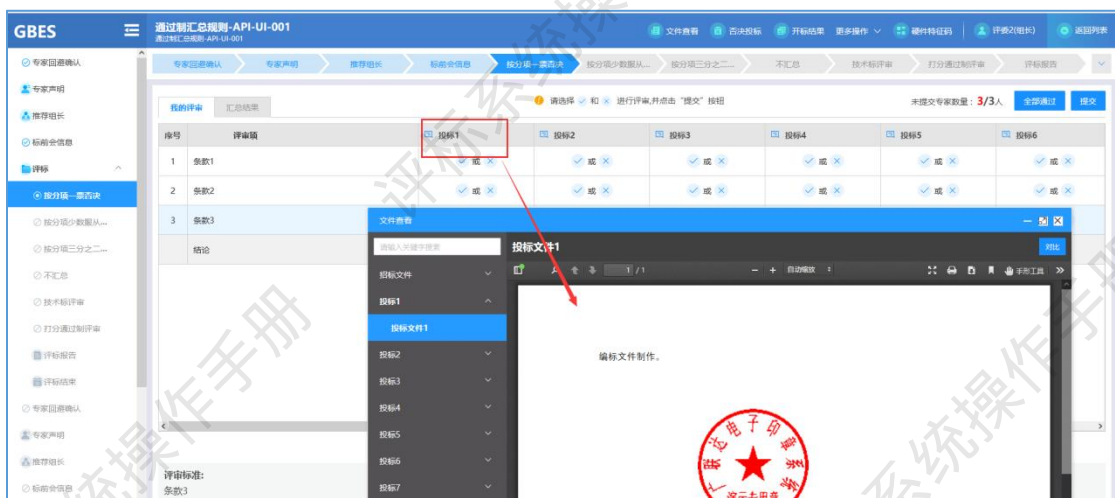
GBES

通过制汇总规则-API-UI-001
通过制汇总规则-API-UI-001

文件查看　否决投标　开标结果　更多操作　硬件特征码　评委2(组长)　返回列表

专家回避确认
专家声明
推荐组长
标前会信息
评标
按分项一票否决
按分项少数服从...
按分项三分之二...
不汇总
技术标评审
打分通过制评审
评标报告
评标结束
专家回避确认
专家声明
推荐组长
标前会信息

专家回避确认　专家声明　推荐组长　标前会信息　按分项一票否决　按分项少数服从...　按分项三分之二...　不汇总　技术标评审　打分通过制评审　评标报告

我的评审　汇总结果

请选择 ✓ 和 × 进行评审,并点击"提交"按钮

未提交专家数量：3/3人　全部通过　提交

| 序号 | 评审项 | 投标1 | 投标2 | 投标3 | 投标4 | 投标5 | 投标6 |
|---|---|---|---|---|---|---|---|
| 1 | 条款1 | ✓ 或 × | ✓ 或 × | ✓ 或 × | ✓ 或 × | ✓ 或 × | ✓ 或 × |
| 2 | 条款2 | ✓ 或 × | ✓ 或 × | ✓ 或 × | ✓ 或 × | ✓ 或 × | ✓ 或 × |
| 3 | 条款3 | | | | | | |
| | 结论 | | | | | | |

评审标准:
条款3

文件查看

请输入关键字搜索
招标文件
投标1
投标文件1
投标2
投标3
投标4
投标5
投标6
投标7

投标文件1
对比
1 / 1
自动缩放
手形工具

编标文件制作。

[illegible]电子印章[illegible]

评标系统操作手册